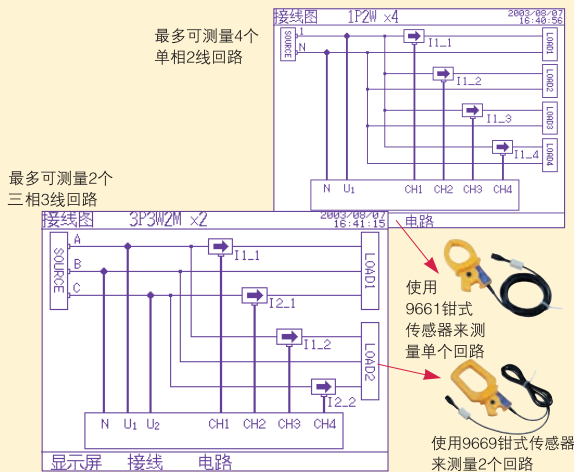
最多可测量4个
单相2线回路

接线图 1P2W ×4
2003/08/07
16:40:56

SOURCE
L
N
I1_1
I1_2
I1_3
I1_4
LOAD1
LOAD2
LOAD3
LOAD4
N U1 CH1 CH2 CH3 CH4

电路

最多可测量2个
三相3线回路

接线图 3P3W2M ×2
2003/08/07
16:41:15

SOURCE
A
B
C
I1_1
I2_1
I1_2
I2_2
LOAD1
LOAD2
N U1 U2 CH1 CH2 CH3 CH4

显示屏 接线 电路

使用
9661钳式
传感器来测
量单个回路

使用9669钳式传感器
来测量2个回路